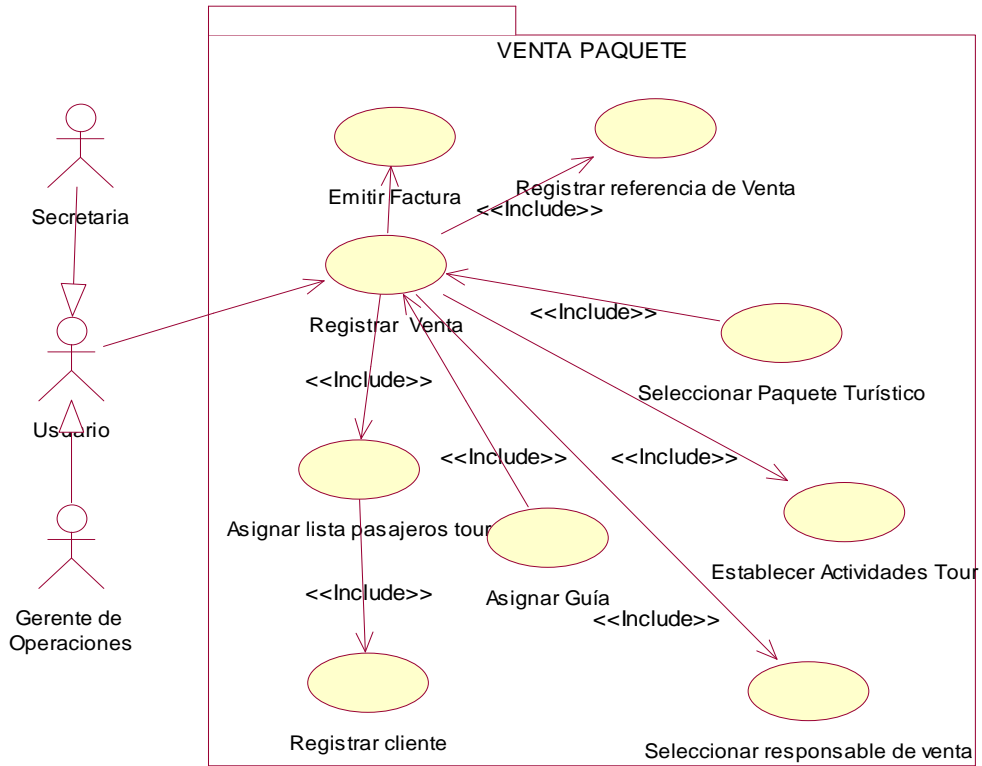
VENTA PAQUETE

Secretaria

Usuario

Gerente de Operaciones

Emitir Factura

Registrar referencia de Venta

<<Include>>

Registrar Venta

<<Include>>

Seleccionar Paquete Turístico

<<Include>>

<<Include>>

<<Include>>

Asignar lista pasajeros tour

Asignar Guía

Establecer Actividades Tour

<<Include>>

<<Include>>

Registrar cliente

Seleccionar responsable de venta